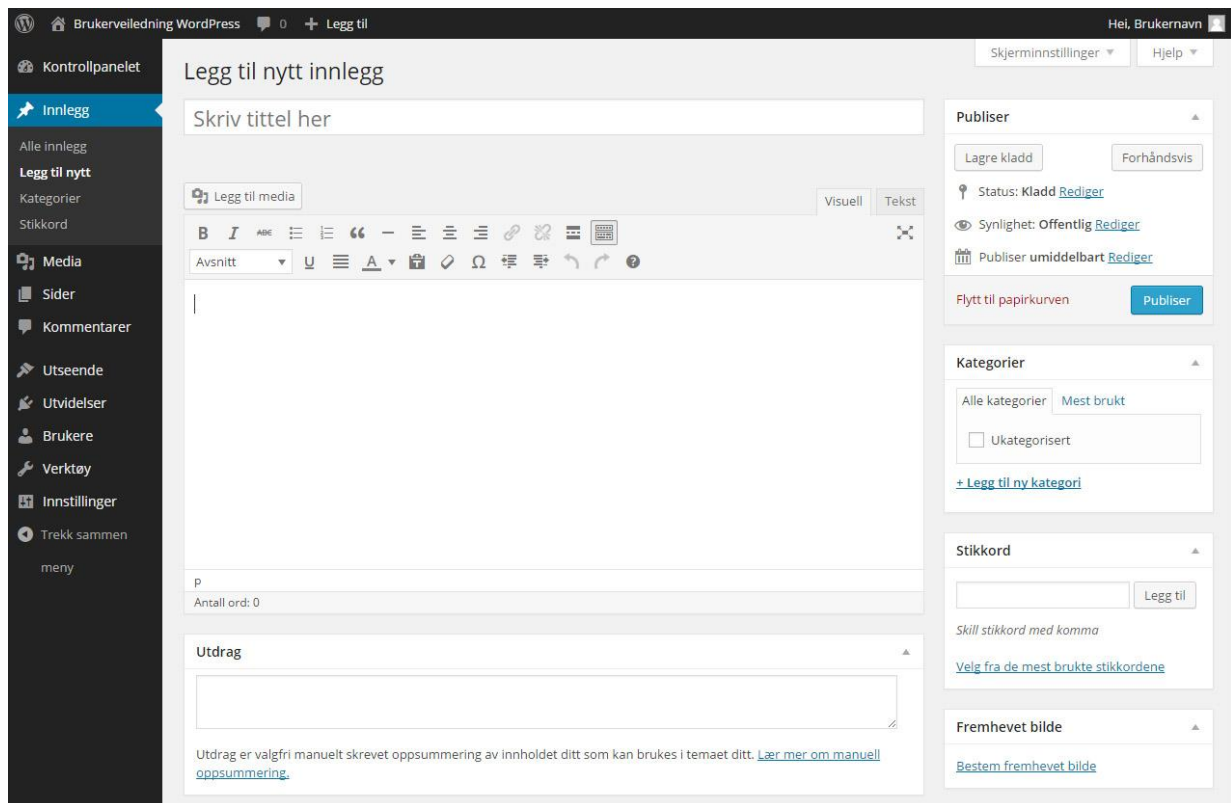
Brukerveiledning WordPress 0 + Legg til
Hei, Brukernavn

Kontrollpanelet
Innlegg
Alle innlegg
Legg til nytt
Kategorier
Stikkord
Media
Sider
Kommentarer
Utseende
Utvidelser
Brukere
Verktøy
Innstillinger
Trekk sammen meny

Skjerminnstillinger ▼
Hjelp ▼

Legg til nytt innlegg

Skriv tittel her

Legg til media
Visuell
Tekst
Avsnitt
p
Antall ord: 0

Utdrag
Utdrag er valgfri manuelt skrevet oppsummering av innholdet ditt som kan brukes i temaet ditt. Lær mer om manuell oppsummering.

Publiser
Lagre kladd
Forhåndsvis
Status: Kladd Rediger
Synlighet: Offentlig Rediger
Publiser umiddelbart Rediger
Flytt til papirkurven
Publiser

Kategorier
Alle kategorier
Mest brukt
Ukategorisert
+ Legg til ny kategori

Stikkord
Legg til
Skill stikkord med komma
Velg fra de mest brukte stikkordene

Fremhevet bilde
Bestem fremhevet bilde